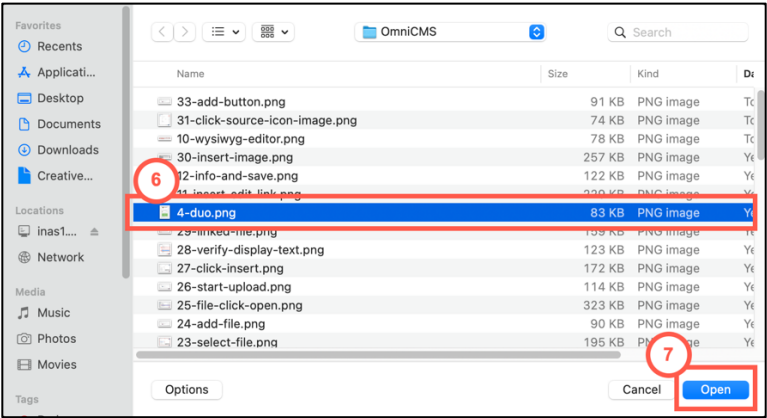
Favorites
Recents
Applicati...
Desktop
Documents
Downloads
Creative...
Locations
inas1...
Network
Media
Music
Photos
Movies
Tags

OmniCMS
Search

| Name | Size | Kind | Da |
|---|---|---|---|
| 33-add-button.png | 91 KB | PNG image | To |
| 31-click-source-icon-image.png | 74 KB | PNG image | To |
| 10-wysiwyg-editor.png | 78 KB | PNG image | To |
| 30-insert-image.png | 257 KB | PNG image | Ye |
| 12-info-and-save.png | 122 KB | PNG image | Ye |
| 11-insert-edit-link.png | 220 KB | PNG image | Ye |
| 4-duo.png | 83 KB | PNG image | Ye |
| 29-linked-file.png | 159 KB | PNG image | Ye |
| 28-verify-display-text.png | 123 KB | PNG image | Ye |
| 27-click-insert.png | 172 KB | PNG image | Ye |
| 26-start-upload.png | 114 KB | PNG image | Ye |
| 25-file-click-open.png | 323 KB | PNG image | Ye |
| 24-add-file.png | 90 KB | PNG image | Ye |
| 23-select-file.png | 195 KB | PNG image | Ye |

6
7
Options
Cancel
Open